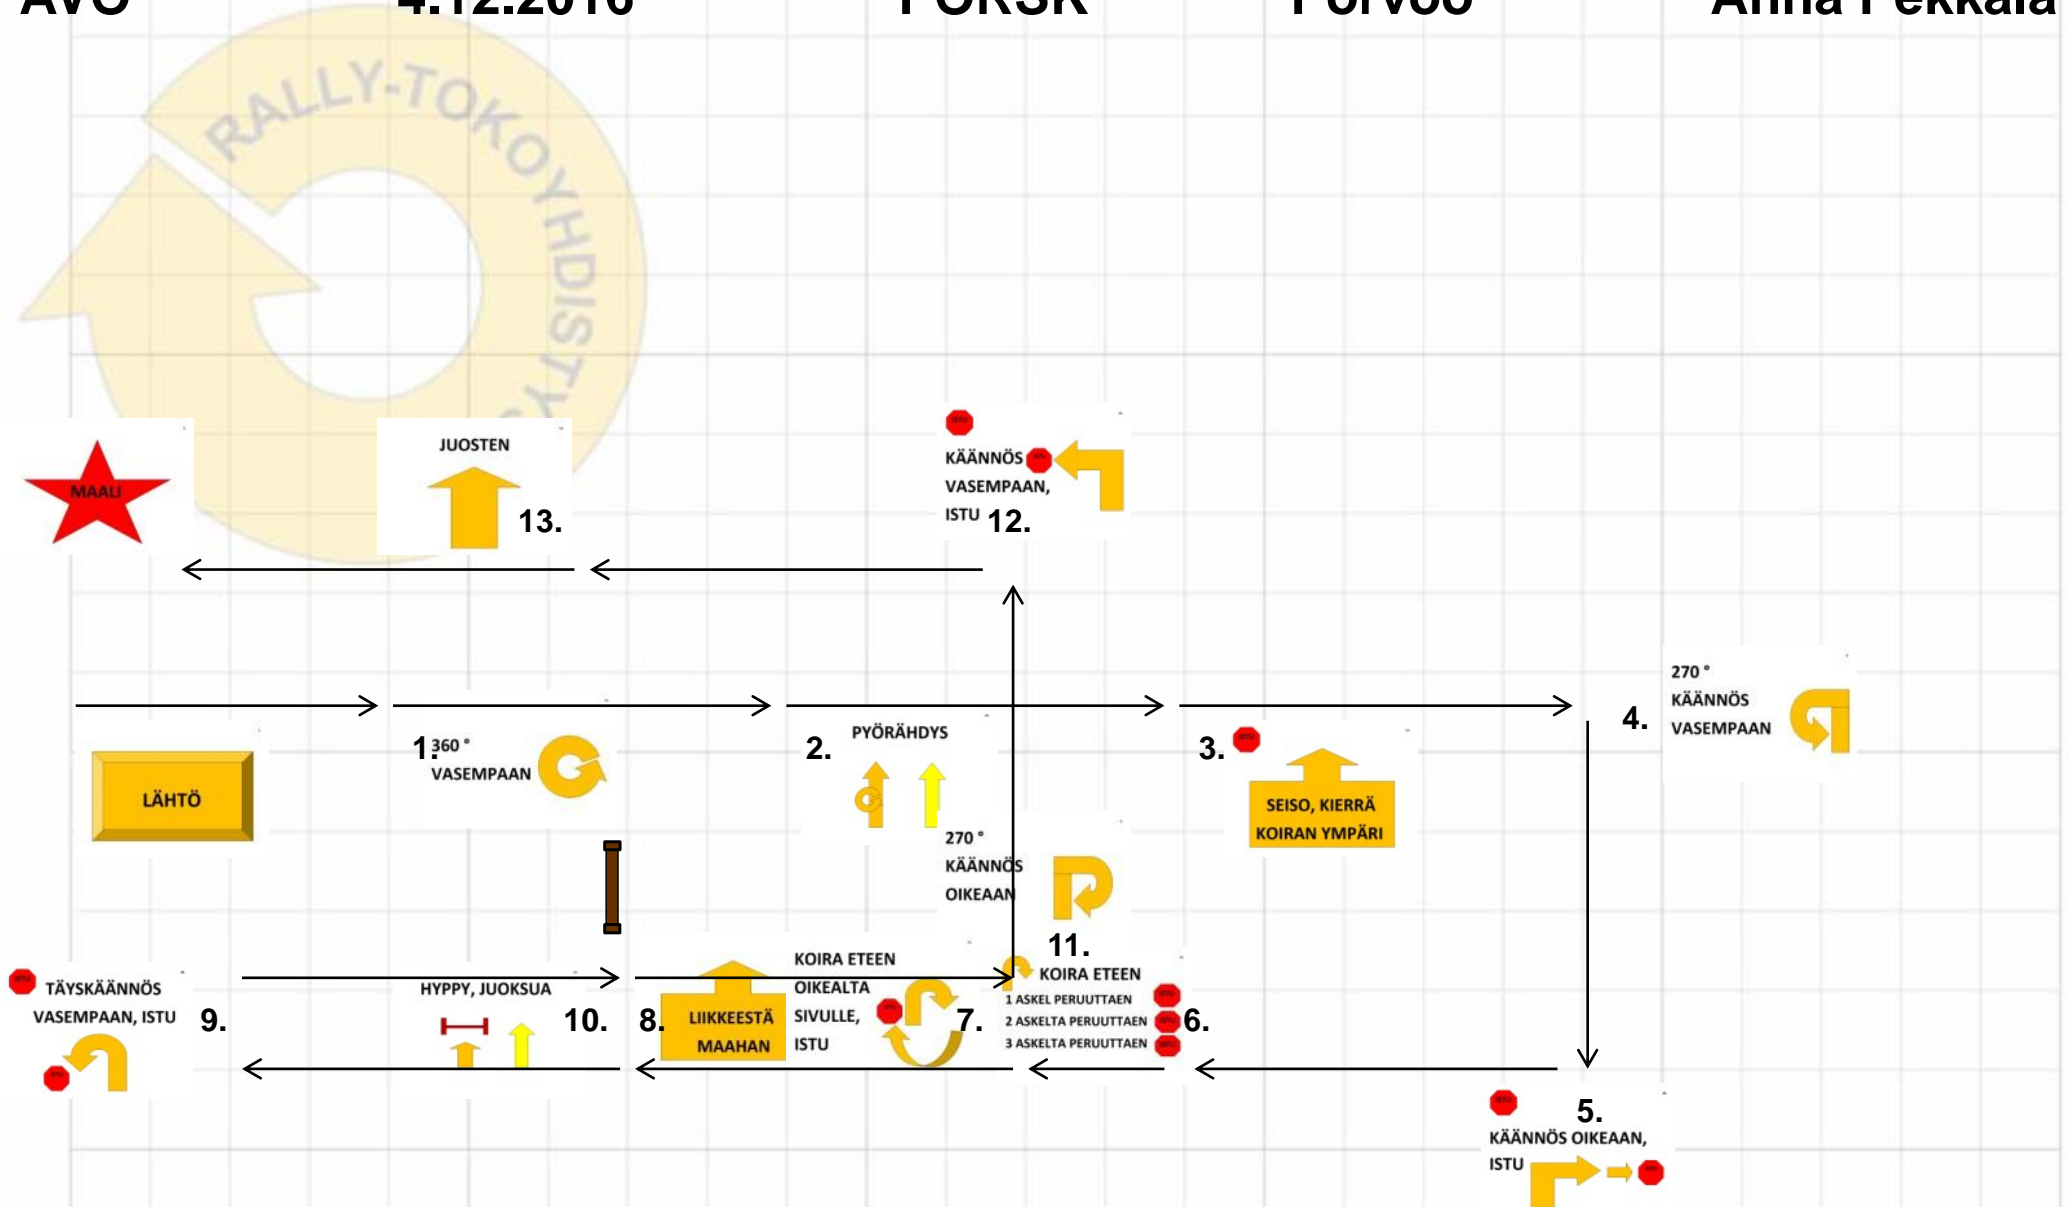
AVO 4.12.2010 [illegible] Porvoo Anna Pekkala

RALLY-TOKOYHDISTYS

MAALI

JUOSTEN

13.

KÄÄNNÖS VASEMPAAN, ISTU 12.

270 ° KÄÄNNÖS VASEMPAAN

4.

LÄHTÖ

1. 360 ° VASEMPAAN

2. PYÖRÄHDYS

3. SEISO, KIERRÄ KOIRAN YMPÄRI

270 ° KÄÄNNÖS OIKEAAN

11.

KOIRA ETEEN OIKEALTA SIVULLE, ISTU

KOIRA ETEEN
1 ASKEL PERUUTTAEN
2 ASKELTA PERUUTTAEN
3 ASKELTA PERUUTTAEN

TÄYSKÄÄNNÖS VASEMPAAN, ISTU 9.

HYPPY, JUOKSUA

10.

8. LIIKKEESTÄ MAAHAN

7.

6.

5. KÄÄNNÖS OIKEAAN, ISTU